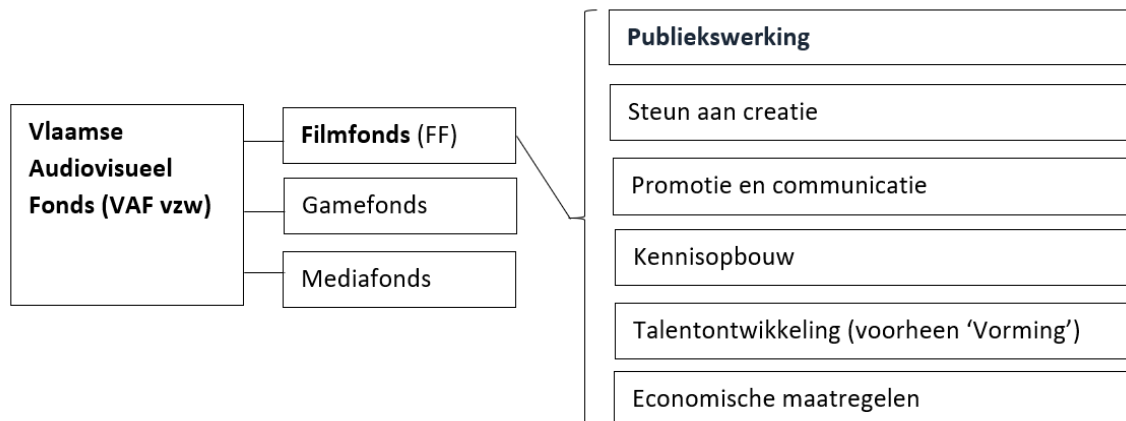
Vlaamse Audiovisueel Fonds (VAF vzw)

Filmfonds (FF)

Gamefonds

Mediafonds

Publiekswerking

Steun aan creatie

Promotie en communicatie

Kennisopbouw

Talentontwikkeling (voorheen 'Vorming')

Economische maatregelen